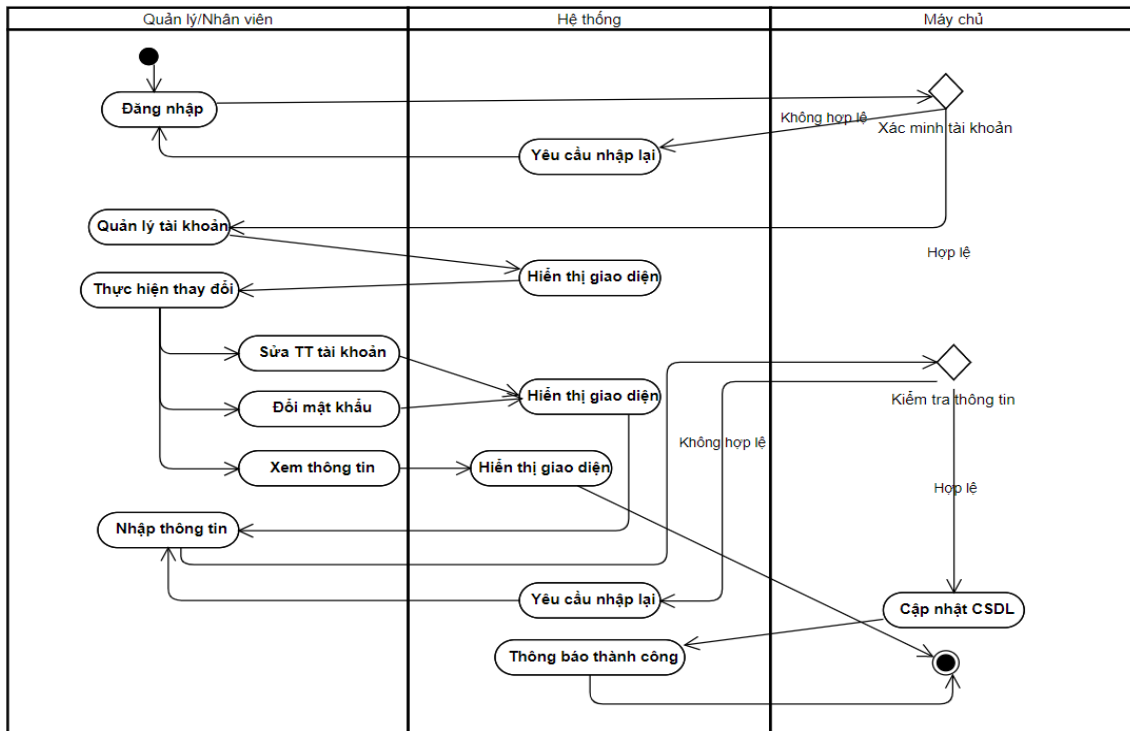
Quản lý/Nhân viên
Hệ thống
Máy chủ

Đăng nhập
Không hợp lệ
Xác minh tài khoản
Yêu cầu nhập lại
Quản lý tài khoản
Hợp lệ
Hiển thị giao diện
Thực hiện thay đổi
Sửa TT tài khoản
Hiển thị giao diện
Kiểm tra thông tin
Đổi mật khẩu
Không hợp lệ
Xem thông tin
Hiển thị giao diện
Hợp lệ
Nhập thông tin
Yêu cầu nhập lại
Cập nhật CSDL
Thông báo thành công